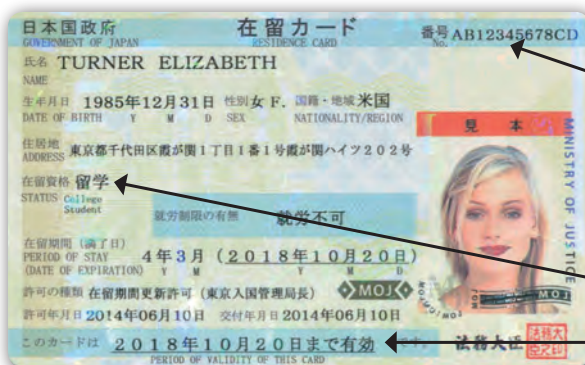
日本国政府
GOVERNMENT OF JAPAN
在留カード
RESIDENCE CARD
番号 No. AB12345678CD

氏名 NAME TURNER ELIZABETH

生年月日 DATE OF BIRTH 1985年12月31日 Y M D
性別 SEX 女 F.
国籍・地域 NATIONALITY/REGION 米国

住居地 ADDRESS 東京都千代田区霞が関1丁目1番1号霞が関ハイツ202号

在留資格 STATUS 留学 College Student

就労制限の有無 就労不可

見本

MINISTRY OF JUSTICE

在留期間(満了日) PERIOD OF STAY (DATE OF EXPIRATION) 4年3月 (2018年10月20日) Y M Y M D

許可の種類 在留期間更新許可 (東京入国管理局長)

MOJ

許可年月日 2014年06月10日 交付年月日 2014年06月10日

このカードは 2018年10月20日まで有効
PERIOD OF VALIDITY OF THIS CARD

法務大臣
法務大臣之印